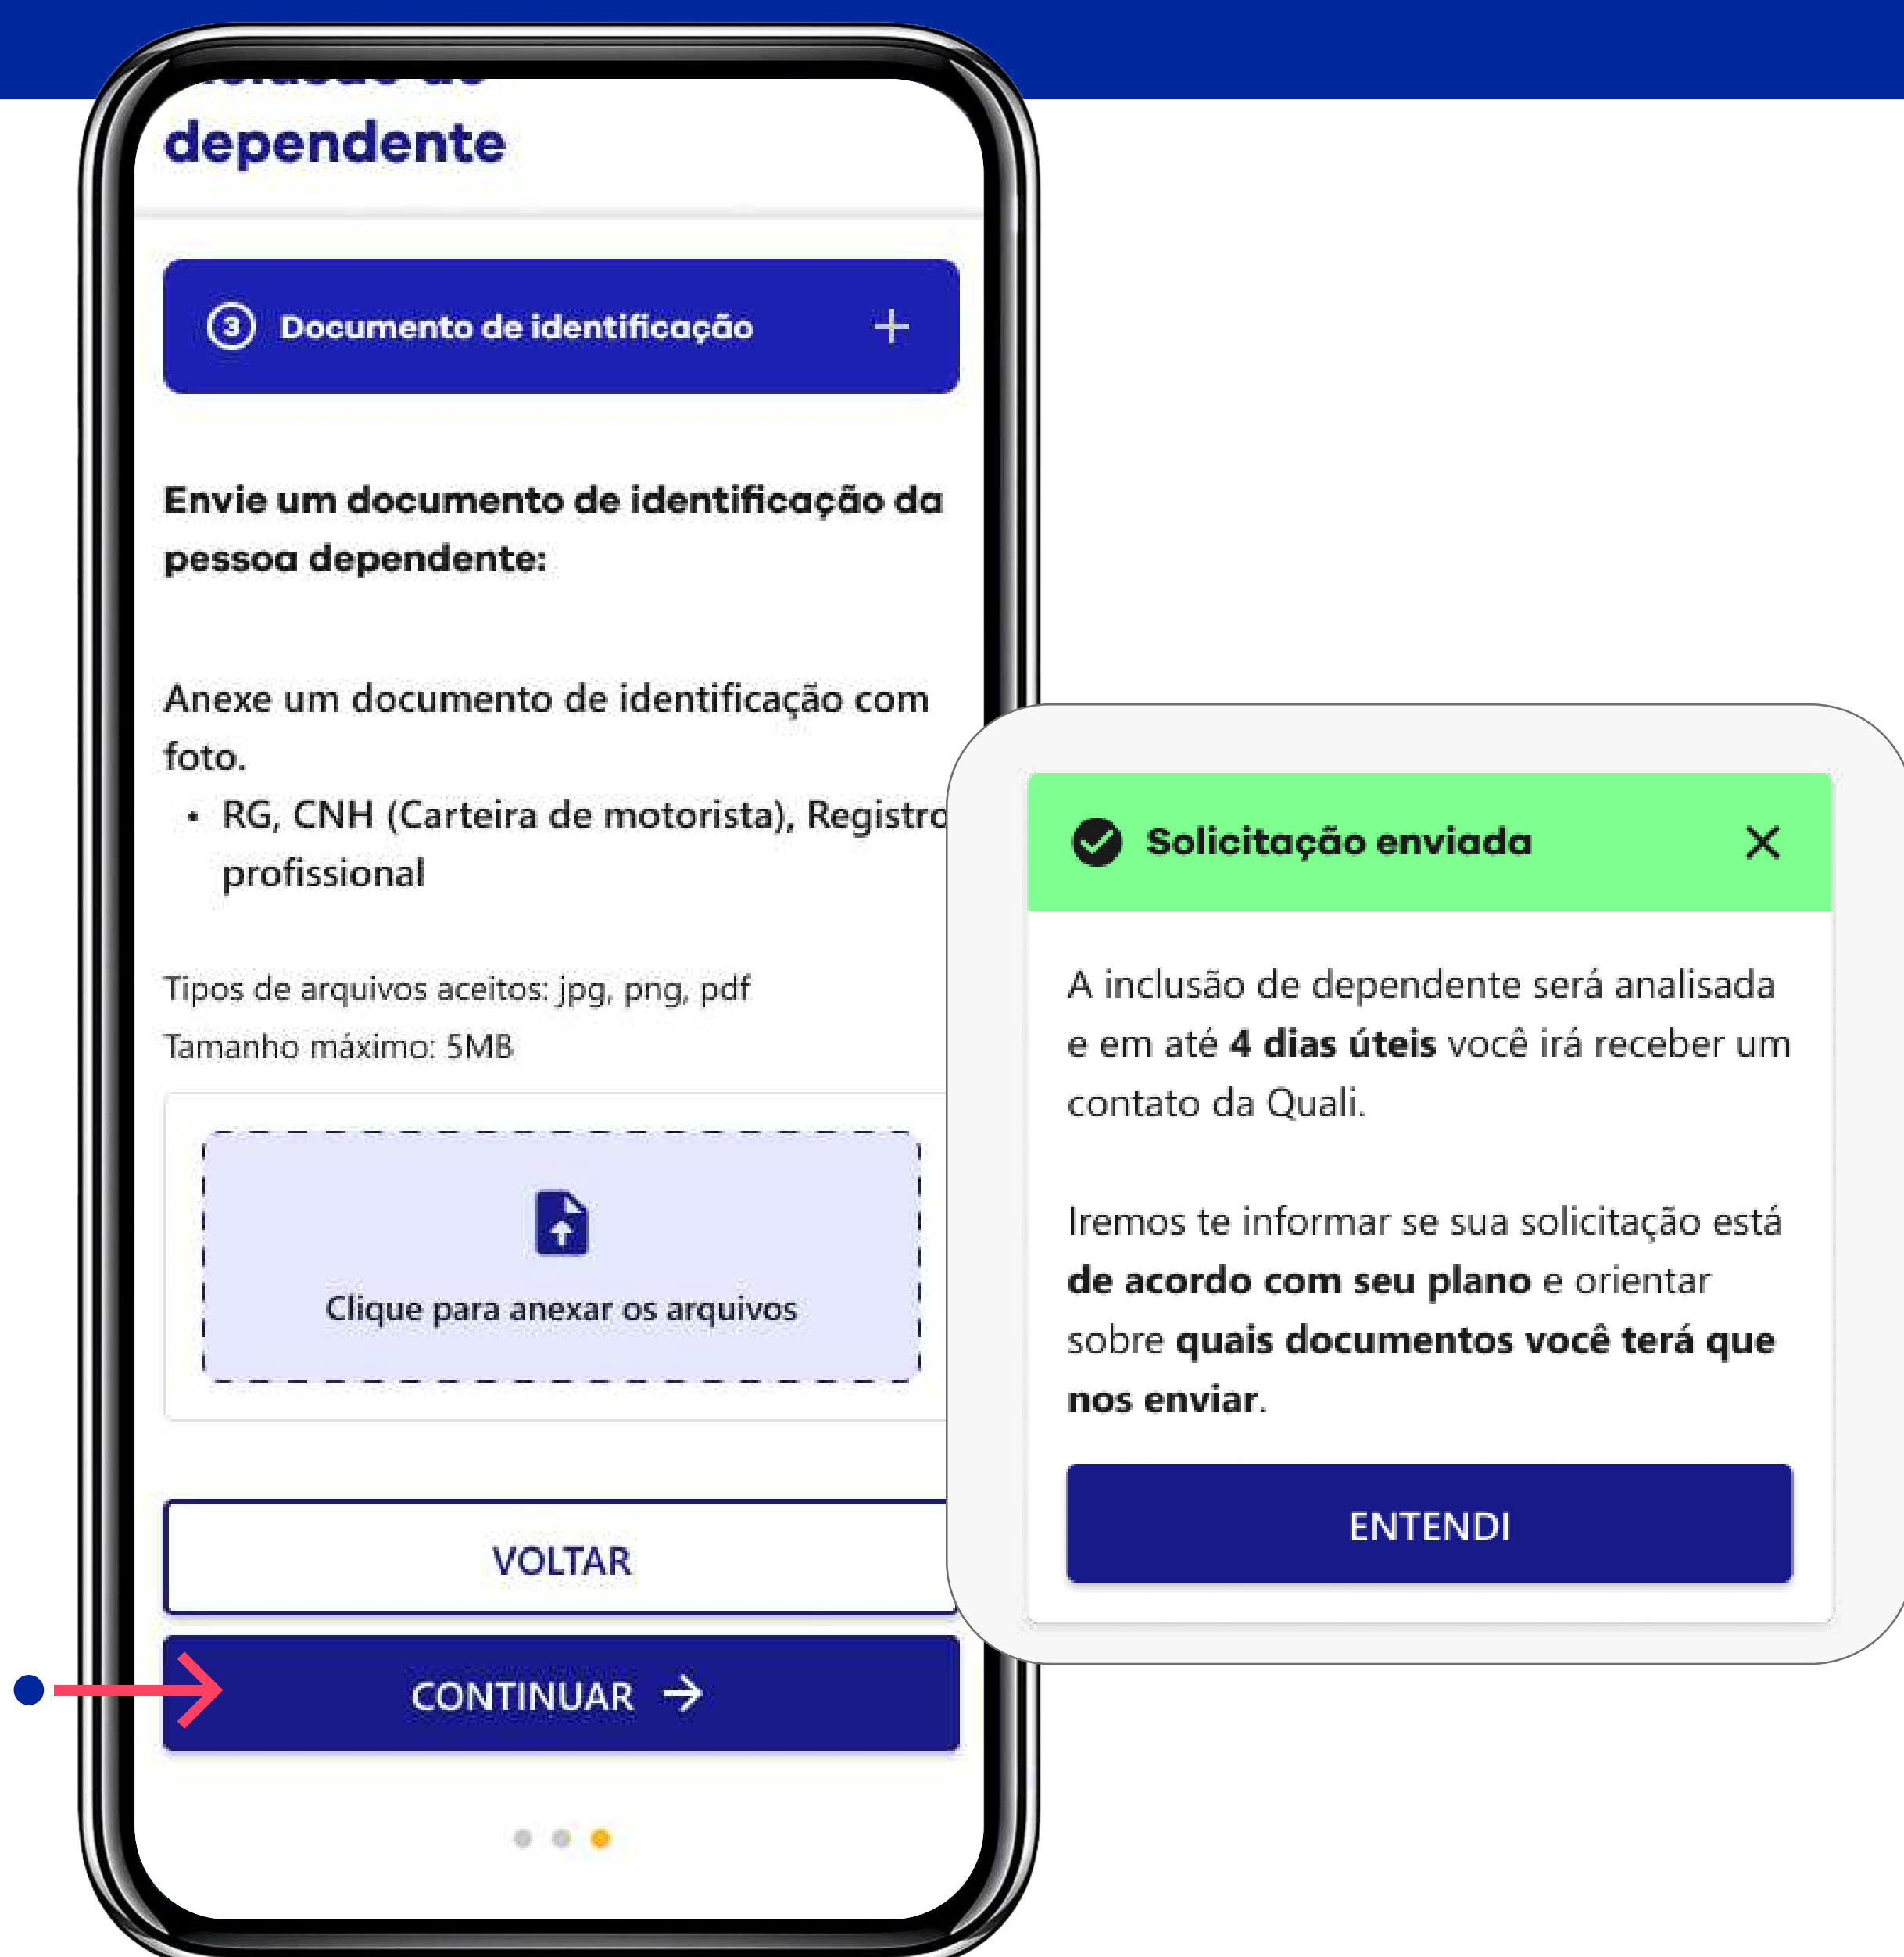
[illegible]
dependente

3 Documento de identificação +

Envie um documento de identificação da pessoa dependente:

Anexe um documento de identificação com foto.

• RG, CNH (Carteira de motorista), Registro profissional

Tipos de arquivos aceitos: jpg, png, pdf
Tamanho máximo: 5MB

Clique para anexar os arquivos

VOLTAR

CONTINUAR →

Solicitação enviada

A inclusão de dependente será analisada e em até **4 dias úteis** você irá receber um contato da Quali.

Iremos te informar se sua solicitação está **de acordo com seu plano** e orientar sobre **quais documentos você terá que nos enviar**.

ENTENDI